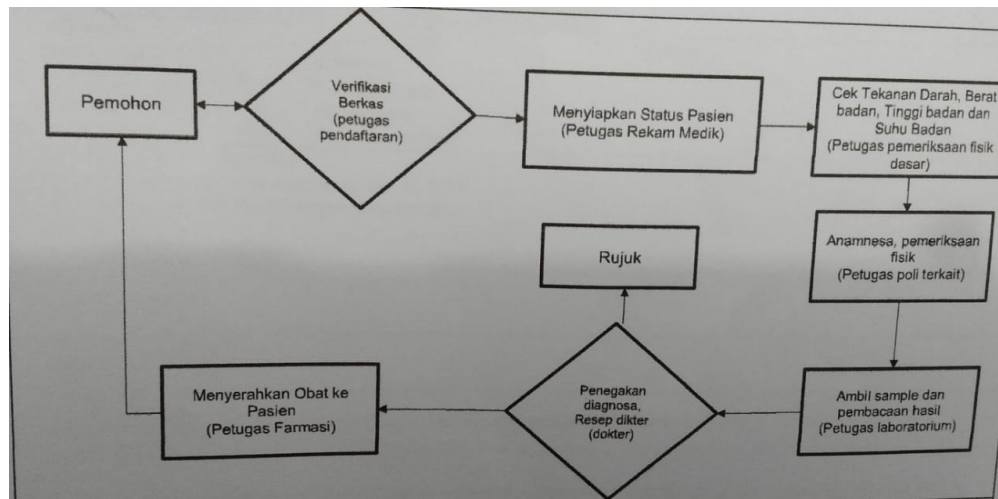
Pemohon

Verifikasi Berkas (petugas pendaftaran)

Menyiapkan Status Pasien (Petugas Rekam Medik)

Cek Tekanan Darah, Berat badan, Tinggi badan dan Suhu Badan (Petugas pemeriksaan fisik dasar)

Anamnesa, pemeriksaan fisik (Petugas poli terkait)

Ambil sample dan pembacaan hasil (Petugas laboratorium)

Penegakan diagnosa, Resep dikter (dokter)

Rujuk

Menyerahkan Obat ke Pasien (Petugas Farmasi)